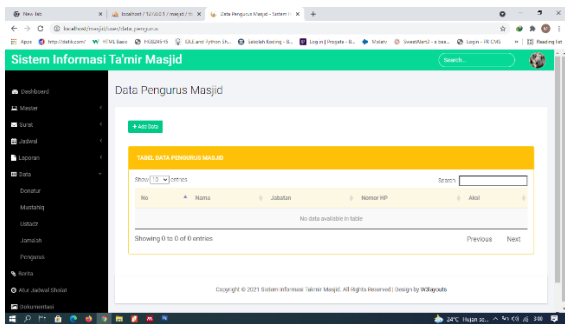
New tab | localhost / 127.0.0.1 / masjid / | Data Pengurus Masjid - Sistem I | +

localhost/masjid/user/data_pengurus

Apps | http://detik.com/ | Kelas | PKBMNH-19 | SQL and Python Uh... | Sekolah Koding - S... | Log in | Penjualan | Masuk | SweetAlert2 - a bea... | Login - FR CMS | Reading list

Sistem Informasi Ta'mir Masjid

Search...

Dashboard
Master
Surat
Jadwal
Laporan
Data
Donatur
Marbotiq
Ustadz
Jamaah
Pengurus
Berita
Atur Jadwal Sholat
Dokumentasi

Data Pengurus Masjid

+ Add Data

TABEL DATA PENGURUS MASJID

Show 10 entries

Search:

| No | Nama | Jabatan | Nomor HP | Aksi |
|---|---|---|---|---|
| No data available in table | | | | |

Showing 0 to 0 of 0 entries

Previous Next

Copyright © 2021 Sistem Informasi Ta'mir Masjid. All Rights Reserved | Design by W3layouts

24°C Hujan ri... 3:00